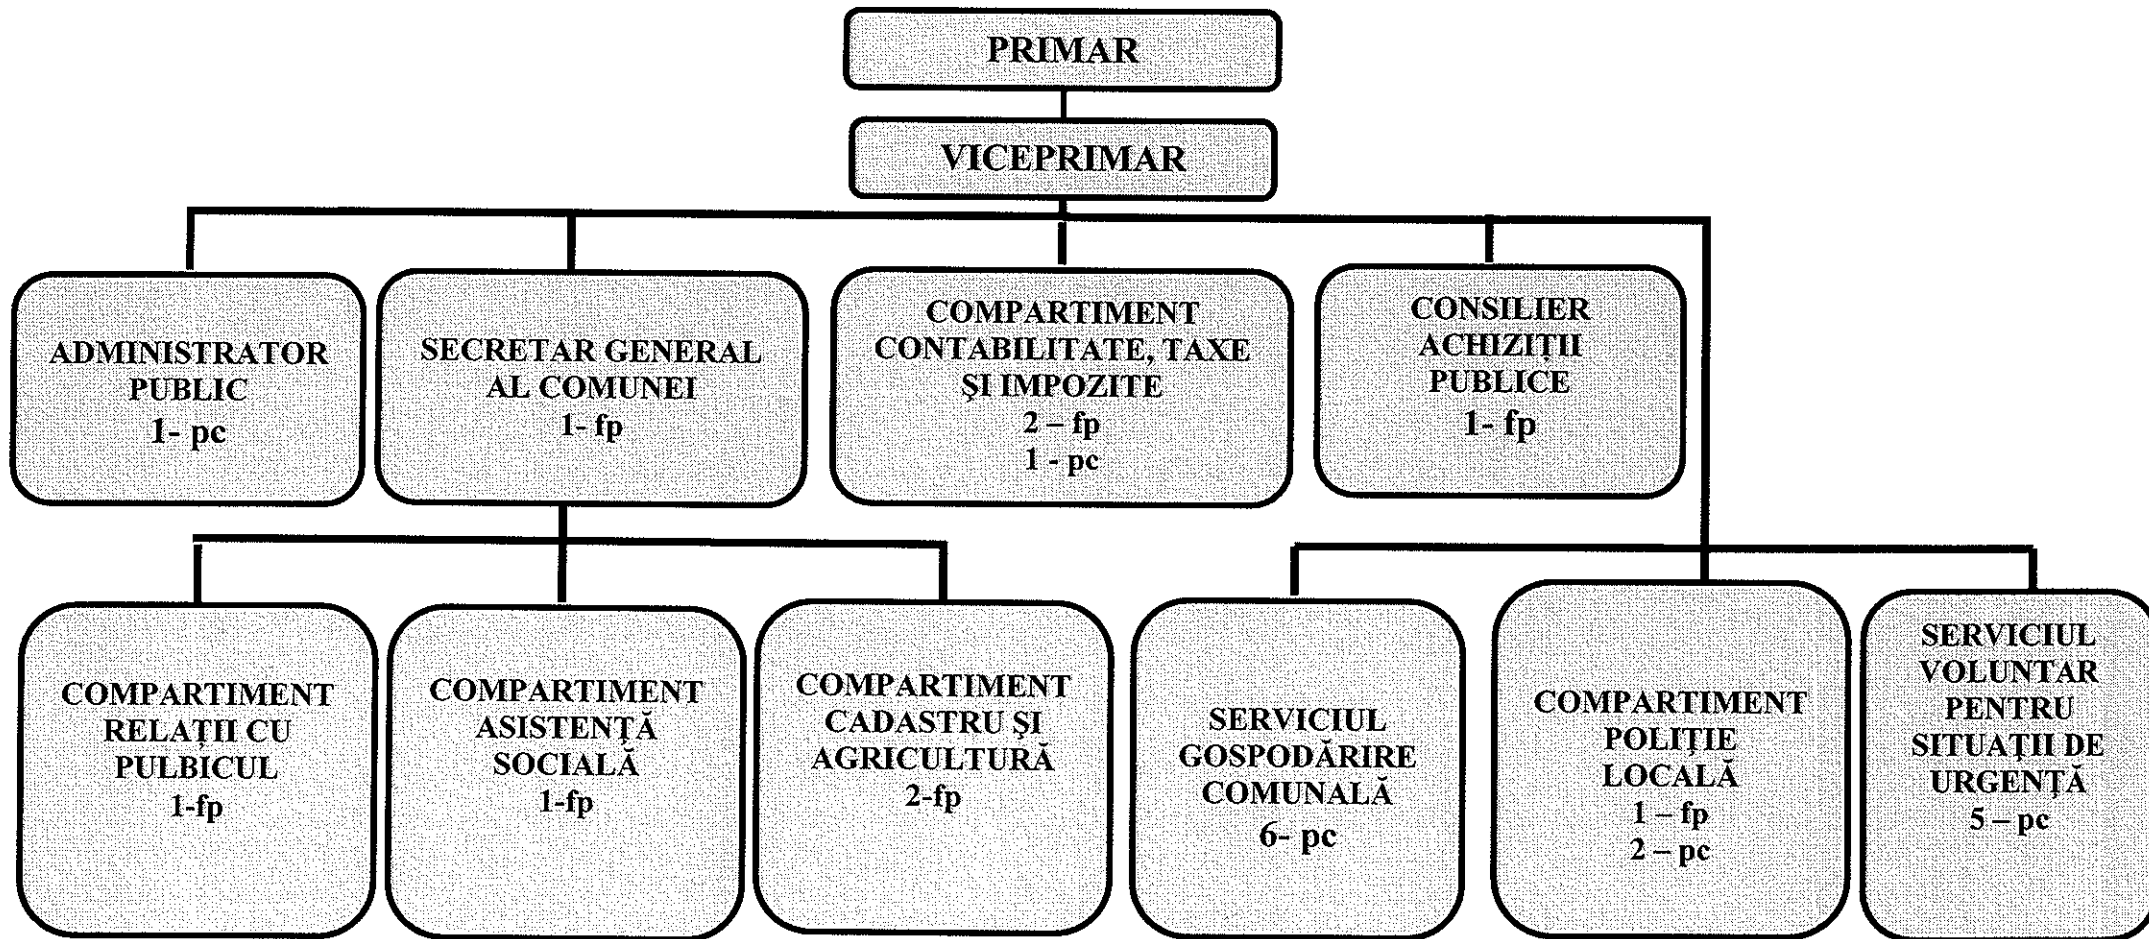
PRIMAR

VICEPRIMAR

ADMINISTRATOR PUBLIC
1- pc

SECRETAR GENERAL AL COMUNEI
1- fp

COMPARTIMENT CONTABILITATE, TAXE ȘI IMPOZITE
2 – fp
1 - pc

CONSILIER ACHIZIȚII PUBLICE
1- fp

COMPARTIMENT RELAȚII CU PULBICUL
1-fp

COMPARTIMENT ASISTENȚĂ SOCIALĂ
1-fp

COMPARTIMENT CADASTRU ȘI AGRICULTURĂ
2-fp

SERVICIUL GOSPODĂRIRE COMUNALĂ
6- pc

COMPARTIMENT POLIȚIE LOCALĂ
1 – fp
2 – pc

SERVICIUL VOLUNTAR PENTRU SITUAȚII DE URGENȚĂ
5 – pc